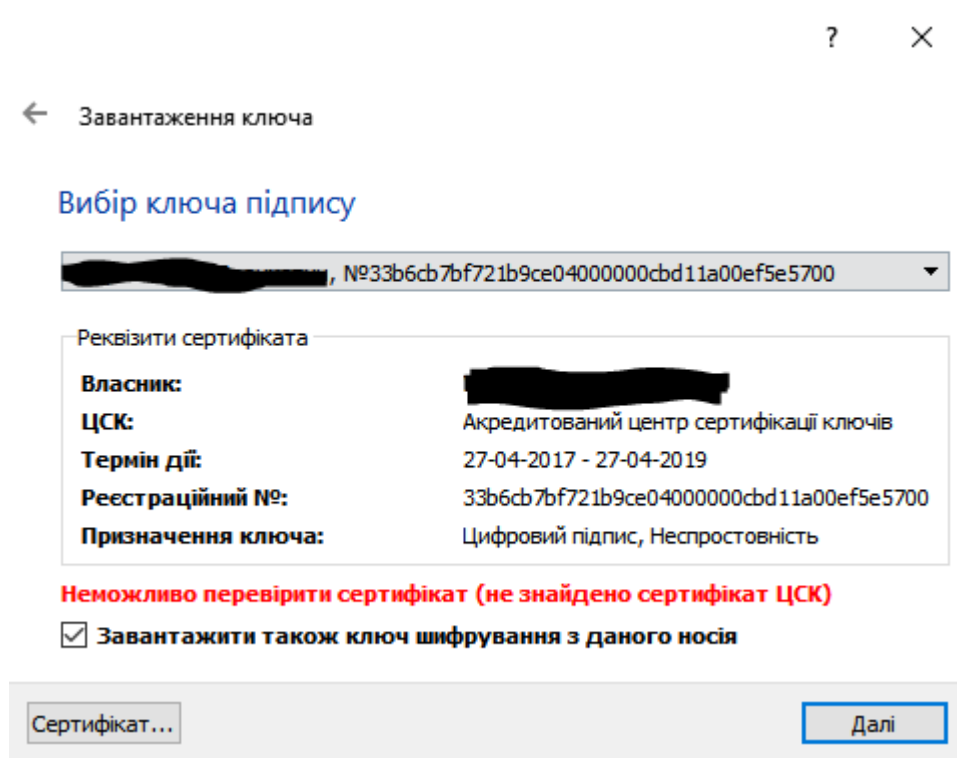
?

Завантаження ключа

Вибір ключа підпису

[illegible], №33b6cb7bf721b9ce04000000cbd11a00ef5e5700

Реквізити сертифіката

| | |
|---|---|
| Власник: | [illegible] |
| ЦСК: | Акредитований центр сертифікації ключів |
| Термін дії: | 27-04-2017 - 27-04-2019 |
| Реєстраційний №: | 33b6cb7bf721b9ce04000000cbd11a00ef5e5700 |
| Призначення ключа: | Цифровий підпис, Неспростовність |

Неможливо перевірити сертифікат (не знайдено сертифікат ЦСК)

Завантажити також ключ шифрування з даного носія

Сертифікат...

Далі